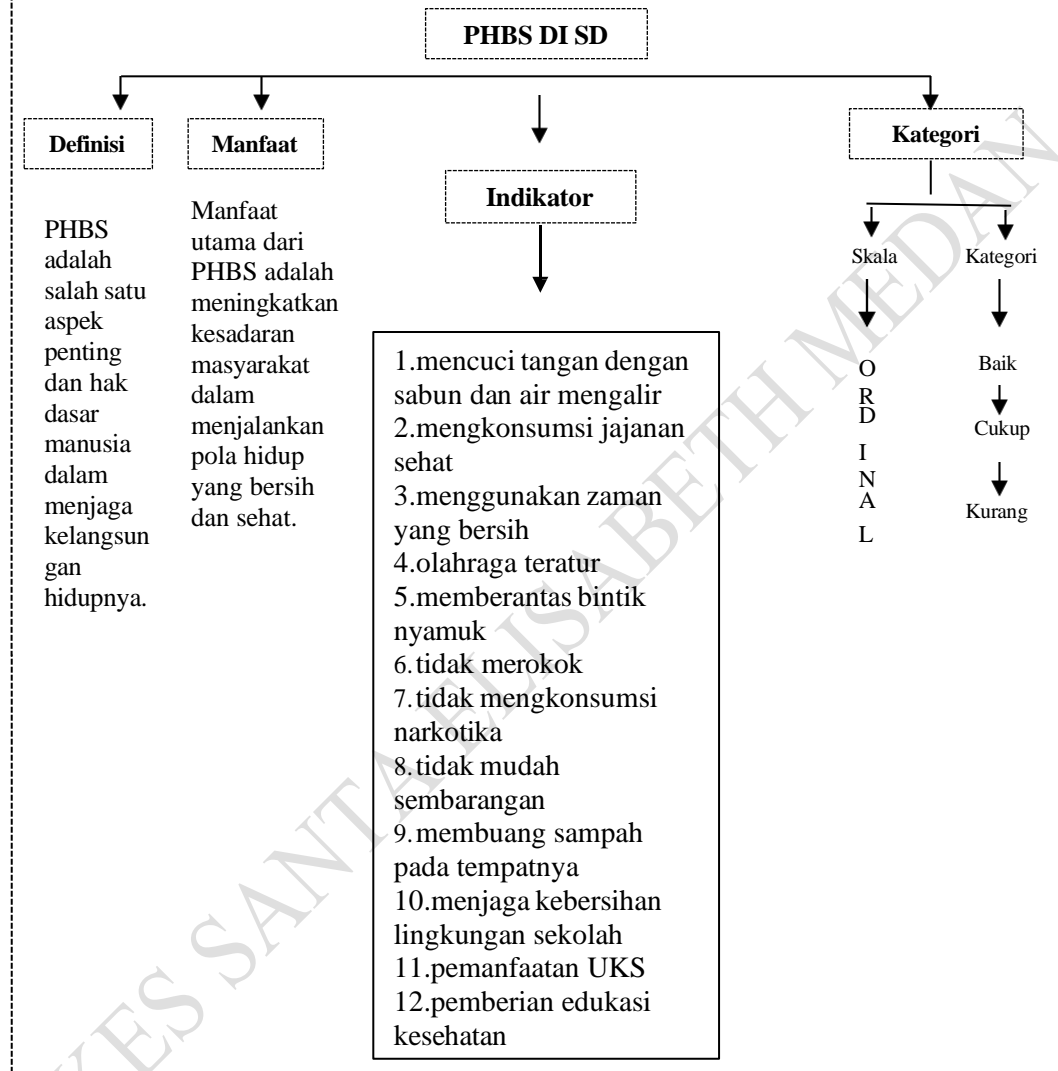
PHBS DI SD

Definisi

PHBS adalah salah satu aspek penting dan hak dasar manusia dalam menjaga kelangsungan hidupnya.

Manfaat

Manfaat utama dari PHBS adalah meningkatkan kesadaran masyarakat dalam menjalankan pola hidup yang bersih dan sehat.

Indikator

1.mencuci tangan dengan sabun dan air mengalir
2.mengkonsumsi jajanan sehat
3.menggunakan zaman yang bersih
4.olahraga teratur
5.memberantas bintik nyamuk
6.tidak merokok
7.tidak mengkonsumsi narkotika
8.tidak mudah sembarangan
9.membuang sampah pada tempatnya
10.menjaga kebersihan lingkungan sekolah
11.pemanfaatan UKS
12.pemberian edukasi kesehatan

Kategori

Skala

ORDINAL

Kategori

Baik

Cukup

Kurang

STIKES SANTA ELISABETH MEDAN